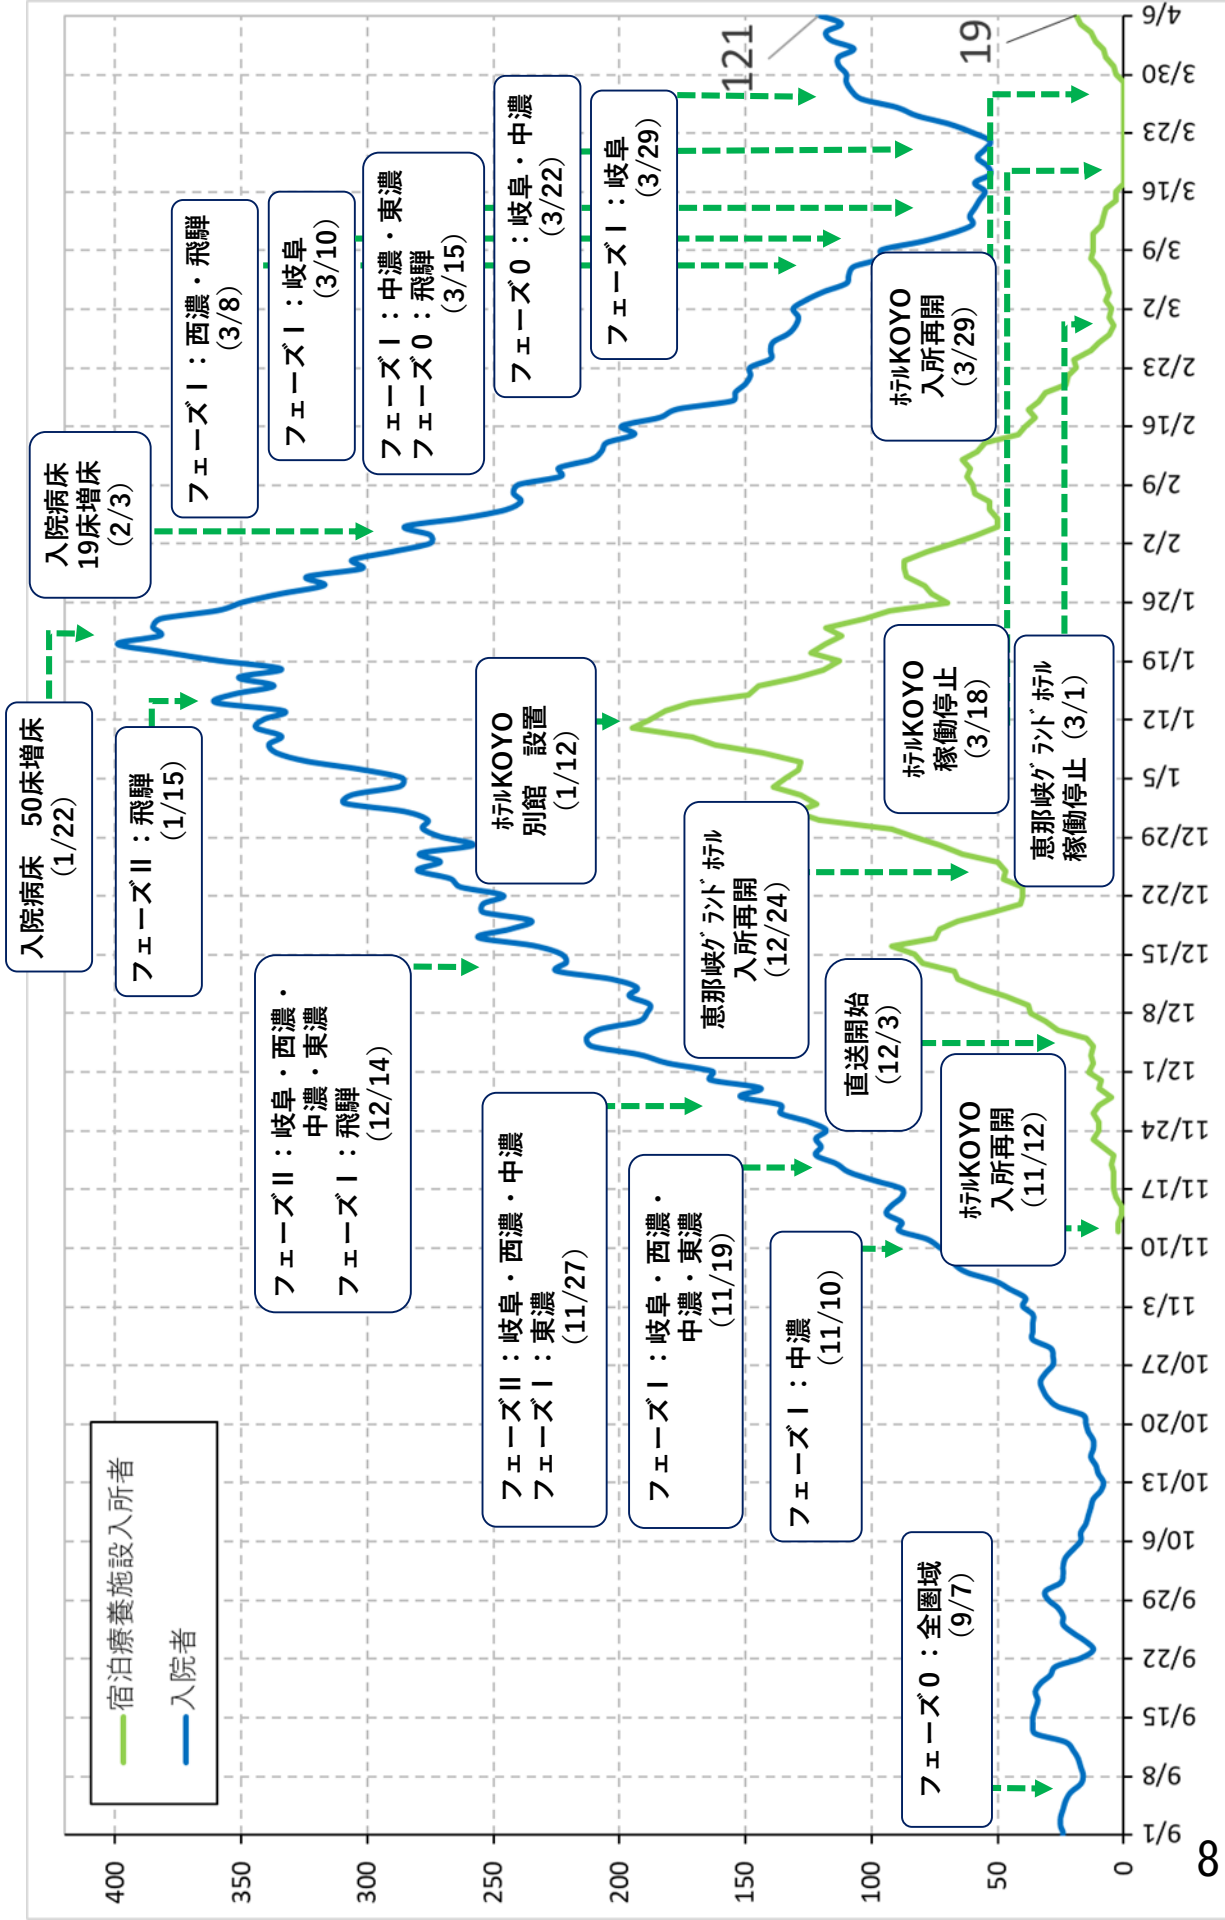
宿泊療養施設入所者
入院者

400
350
300
250
200
150
100
50
0

9/1
9/8
9/15
9/22
9/29
10/6
10/13
10/20
10/27
11/3
11/10
11/17
11/24
12/1
12/8
12/15
12/22
12/29
1/5
1/12
1/19
1/26
2/2
2/9
2/16
2/23
3/2
3/9
3/16
3/23
3/30
4/6

121
19

入院病床　50床増床（1/22）

入院病床 19床増床（2/3）

フェーズⅡ：飛騨（1/15）

フェーズⅠ：西濃・飛騨（3/8）

フェーズⅠ：岐阜（3/10）

フェーズⅠ：中濃・東濃
フェーズ0：飛騨（3/15）

フェーズ0：岐阜・中濃（3/22）

フェーズⅠ：岐阜（3/29）

フェーズⅡ：岐阜・西濃・中濃・東濃
フェーズⅠ：飛騨（12/14）

ﾎﾃﾙKOYO 別館　設置（1/12）

フェーズⅡ：岐阜・西濃・中濃
フェーズⅠ：東濃（11/27）

フェーズⅠ：岐阜・西濃・中濃・東濃（11/19）

フェーズⅠ：中濃（11/10）

フェーズ0：全圏域（9/7）

恵那峡ｸﾞﾗﾝﾄﾞﾎﾃﾙ 入所再開（12/24）

直送開始（12/3）

ﾎﾃﾙKOYO 入所再開（11/12）

ﾎﾃﾙKOYO 稼働停止（3/18）

恵那峡ｸﾞﾗﾝﾄﾞﾎﾃﾙ 稼働停止（3/1）

ﾎﾃﾙKOYO 入所再開（3/29）

8